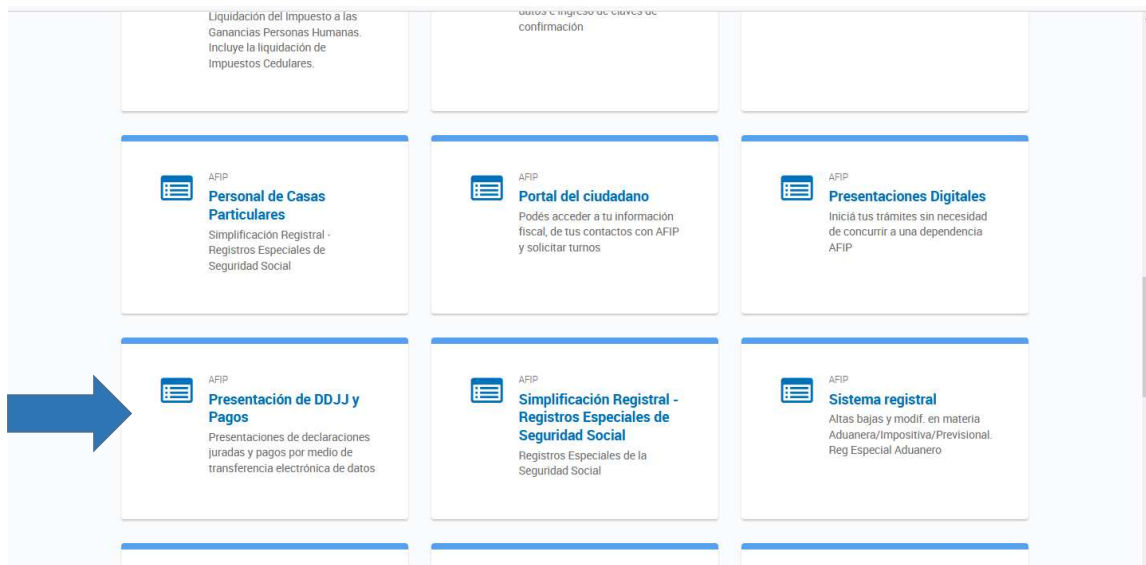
Liquidación del Impuesto a las Ganancias Personas Humanas. Incluye la liquidación de Impuestos Cedulares.

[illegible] confirmación

AFIP
Personal de Casas Particulares
Simplificación Registral - Registros Especiales de Seguridad Social

AFIP
Portal del ciudadano
Podés acceder a tu información fiscal, de tus contactos con AFIP y solicitar turnos

AFIP
Presentaciones Digitales
Iniciá tus trámites sin necesidad de concurrir a una dependencia AFIP

AFIP
Presentación de DDJJ y Pagos
Presentaciones de declaraciones juradas y pagos por medio de transferencia electrónica de datos

AFIP
Simplificación Registral - Registros Especiales de Seguridad Social
Registros Especiales de la Seguridad Social

AFIP
Sistema registral
Altas bajas y modif. en materia Aduanera/Impositiva/Previsional. Reg Especial Aduanero